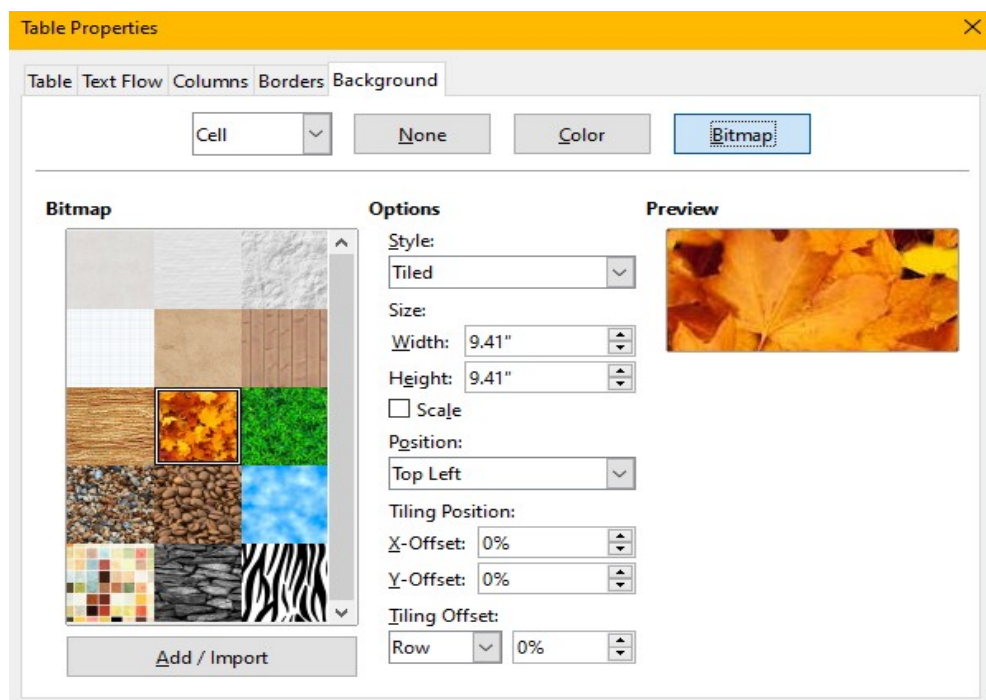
Table Properties

Table Text Flow Columns Borders Background

Cell None Color Bitmap

Bitmap

Options

Style:
Tiled

Size:
Width: 9.41"
Height: 9.41"
Scale

Position:
Top Left

Tiling Position:
X-Offset: 0%
Y-Offset: 0%

Tiling Offset:
Row 0%

Preview

Add / Import